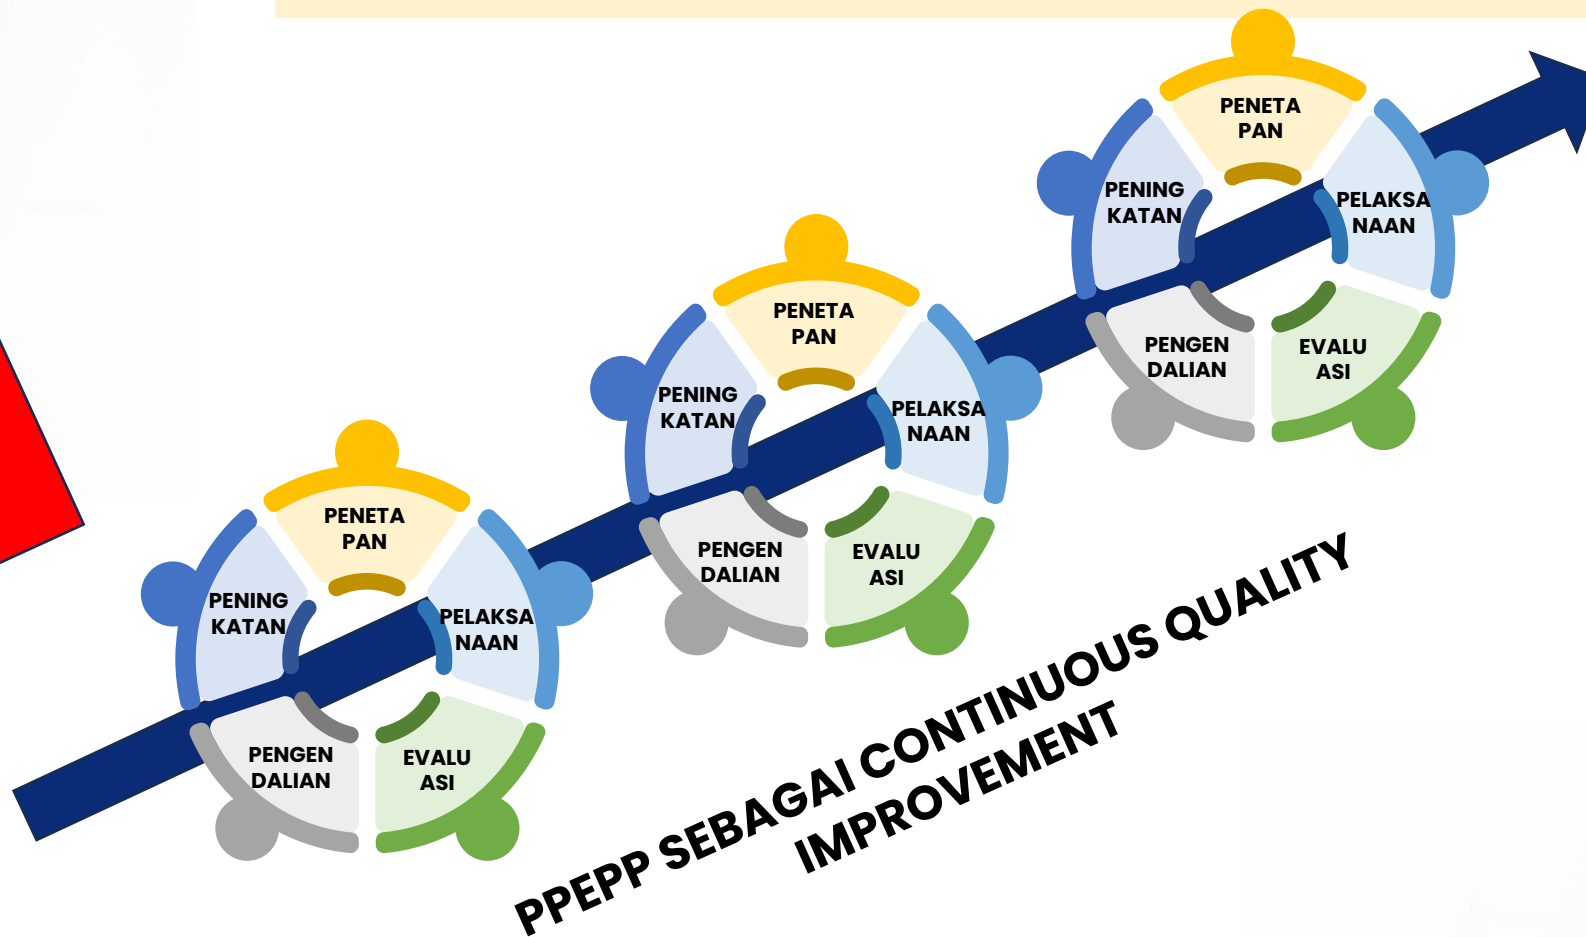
PENETA PAN
PENING KATAN
PELAKSA NAAN
PENGEN DALIAN
EVALU ASI

PENETA PAN
PENING KATAN
PELAKSA NAAN
PENGEN DALIAN
EVALU ASI

PENETA PAN
PENING KATAN
PELAKSA NAAN
PENGEN DALIAN
EVALU ASI

PPEPP SEBAGAI CONTINUOUS QUALITY IMPROVEMENT